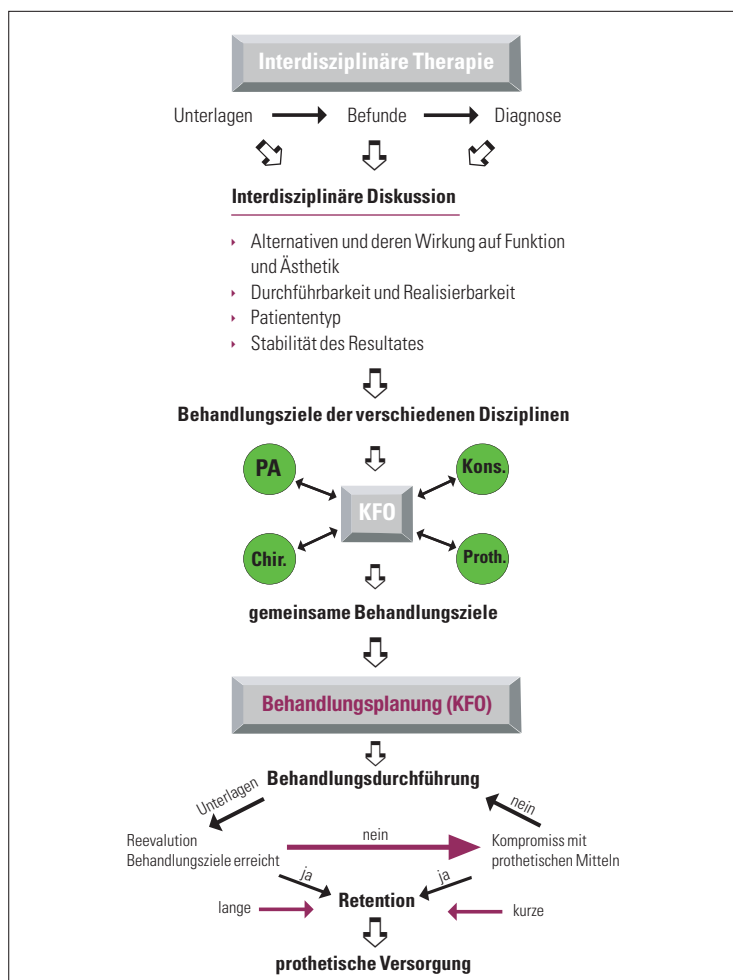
Interdisziplinäre Therapie

Unterlagen → Befunde → Diagnose

Interdisziplinäre Diskussion

- Alternativen und deren Wirkung auf Funktion und Ästhetik
- Durchführbarkeit und Realisierbarkeit
- Patiententyp
- Stabilität des Resultates

Behandlungsziele der verschiedenen Disziplinen

PA

Kons.

KFO

Chir.

Proth.

gemeinsame Behandlungsziele

Behandlungsplanung (KFO)

Behandlungsdurchführung

Unterlagen

nein

Reevalution Behandlungsziele erreicht

nein

Kompromiss mit prothetischen Mitteln

ja

ja

Retention

lange

kurze

prothetische Versorgung